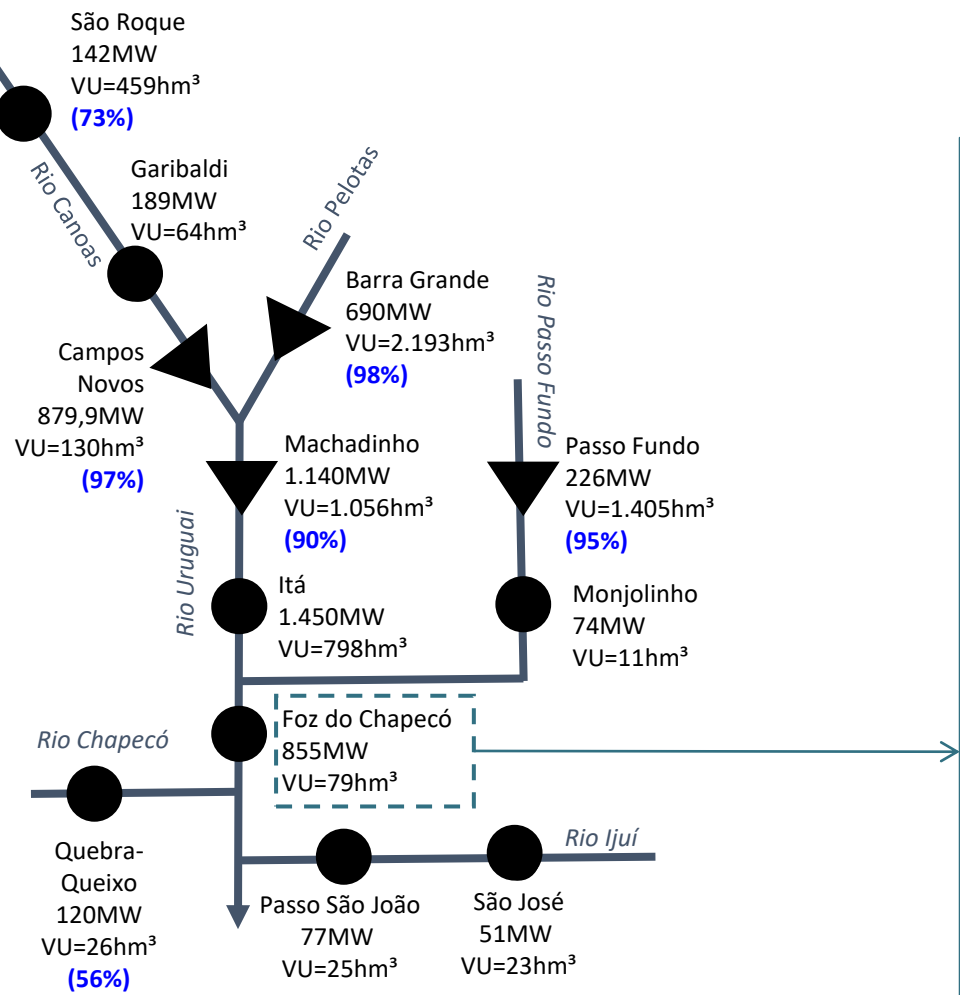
São Roque
142MW
VU=459hm³
(73%)

Rio Canoas

Garibaldi
189MW
VU=64hm³

Rio Pelotas

Barra Grande
690MW
VU=2.193hm³
(98%)

Rio Passo Fundo

Campos Novos
879,9MW
VU=130hm³
(97%)

Machadinho
1.140MW
VU=1.056hm³
(90%)

Passo Fundo
226MW
VU=1.405hm³
(95%)

Rio Uruguai

Itá
1.450MW
VU=798hm³

Monjolinho
74MW
VU=11hm³

Rio Chapecó

Foz do Chapecó
855MW
VU=79hm³

Rio Ijuí

Quebra-Queixo
120MW
VU=26hm³
(56%)

Passo São João
77MW
VU=25hm³

São José
51MW
VU=23hm³